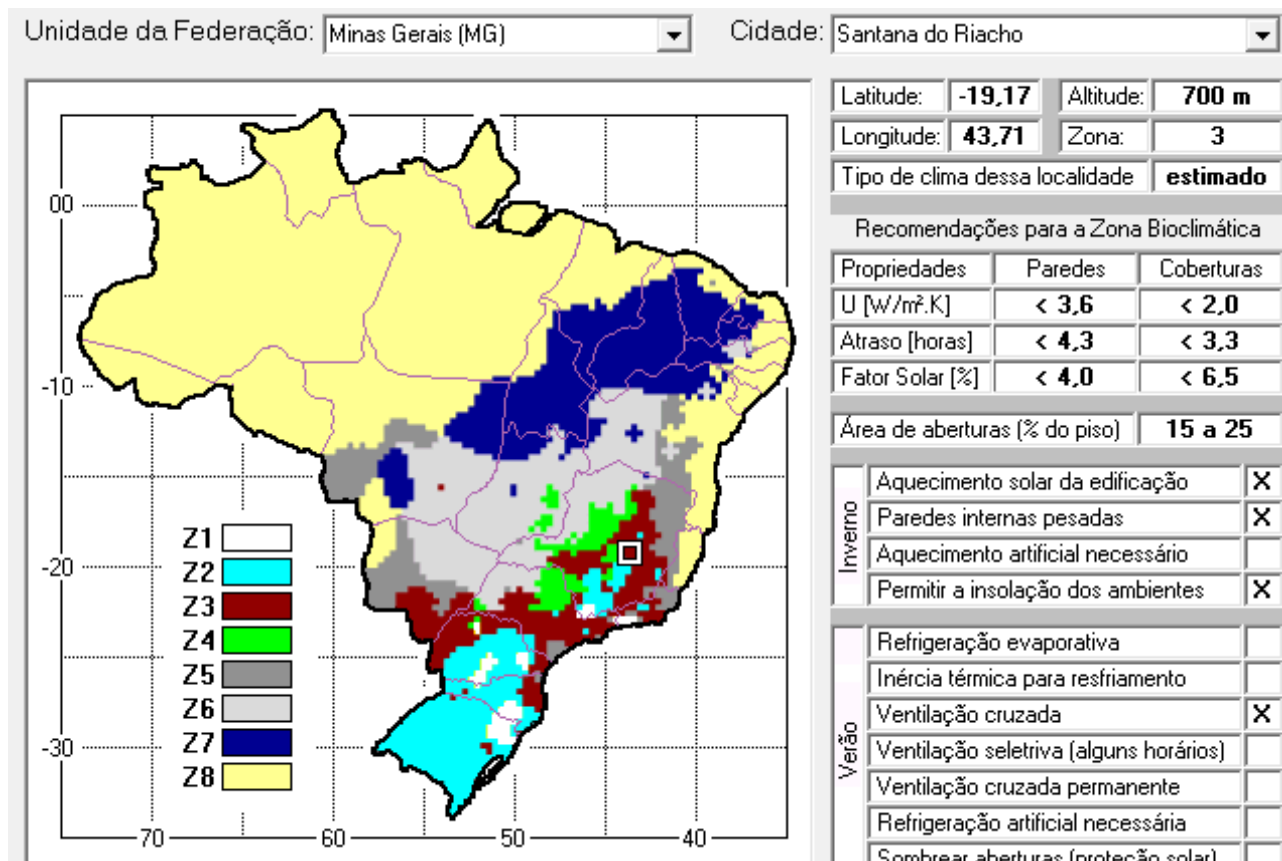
Unidade da Federação: Minas Gerais (MG)

Cidade: Santana do Riacho

| Latitude: | -19,17 | Altitude: | 700 m |
|---|---|---|---|
| Longitude: | 43,71 | Zona: | 3 |

Tipo de clima dessa localidade: estimado

Recomendações para a Zona Bioclimática

| Propriedades | Paredes | Coberturas |
|---|---|---|
| U [W/m².K] | < 3,6 | < 2,0 |
| Atraso [horas] | < 4,3 | < 3,3 |
| Fator Solar [%] | < 4,0 | < 6,5 |

Área de aberturas (% do piso) 15 a 25

Inverno
| Aquecimento solar da edificação | X |
|---|---|
| Paredes internas pesadas | X |
| Aquecimento artificial necessário | |
| Permitir a insolação dos ambientes | X |

Verão
| Refrigeração evaporativa | |
|---|---|
| Inércia térmica para resfriamento | |
| Ventilação cruzada | X |
| Ventilação seletiva (alguns horários) | |
| Ventilação cruzada permanente | |
| Refrigeração artificial necessária | |
| Sombrear aberturas (proteção solar) | |

00
-10
-20
-30
-70
60
50
40

Z1
Z2
Z3
Z4
Z5
Z6
Z7
Z8